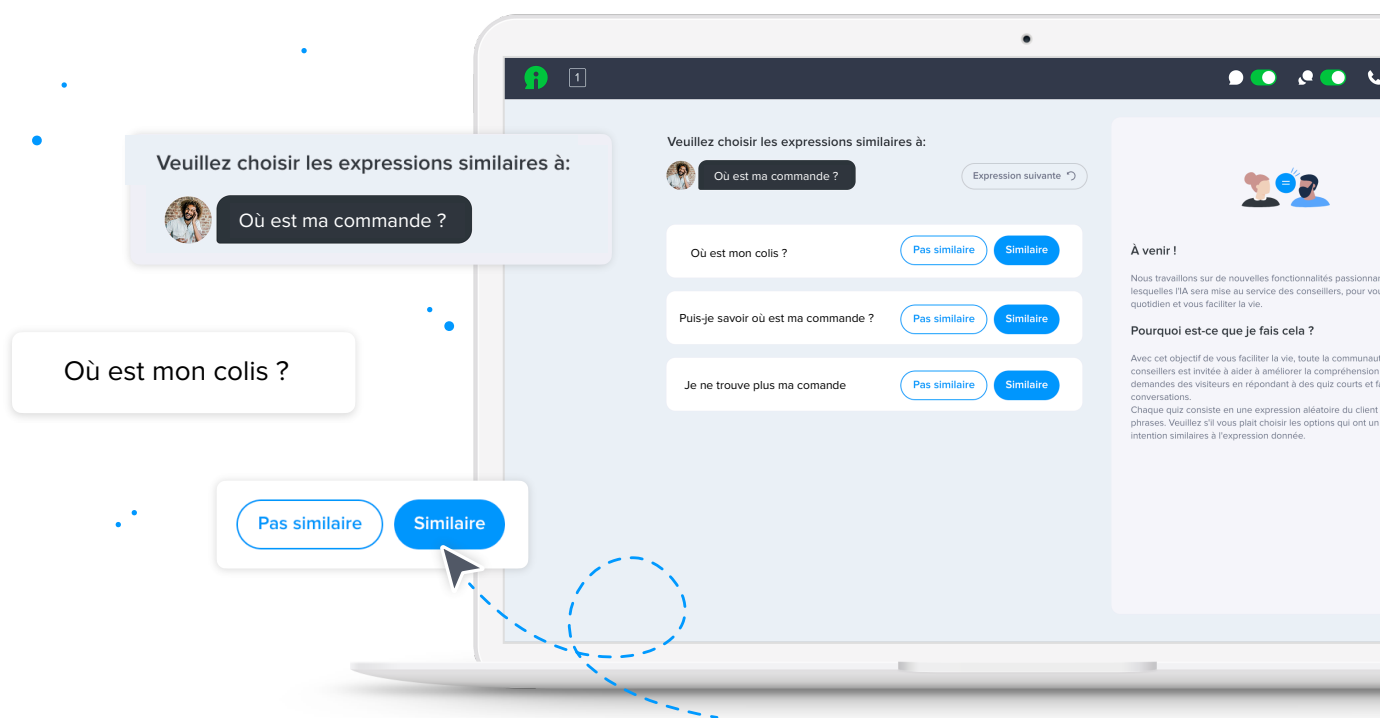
Veuillez choisir les expressions similaires à:

Où est ma commande ?

Où est mon colis ?

Pas similaire

Similaire

1

Veuillez choisir les expressions similaires à:

Où est ma commande ?

Expression suivante

Où est mon colis ?

Pas similaire

Similaire

Puis-je savoir où est ma commande ?

Pas similaire

Similaire

Je ne trouve plus ma comande

Pas similaire

Similaire

=

À venir !

Nous travaillons sur de nouvelles fonctionnalités passionna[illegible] lesquelles l'IA sera mise au service des conseillers, pour vo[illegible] quotidien et vous faciliter la vie.

Pourquoi est-ce que je fais cela ?

Avec cet objectif de vous faciliter la vie, toute la communau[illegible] conseillers est invitée à aider à améliorer la compréhension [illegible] demandes des visiteurs en répondant à des quiz courts et f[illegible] conversations.
Chaque quiz consiste en une expression aléatoire du client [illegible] phrases. Veuillez s'il vous plait choisir les options qui ont un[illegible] intention similaires à l'expression donnée.